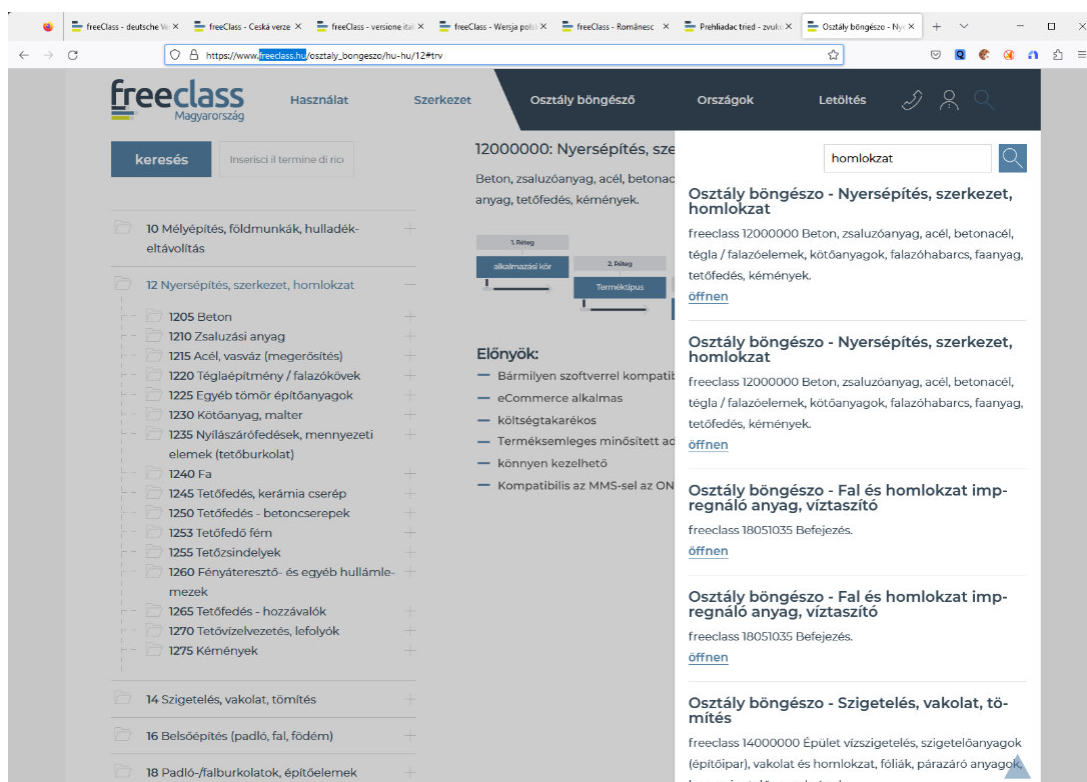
freeClass - deutsche V ×
freeClass - Ceská verze ×
freeClass - versione ital ×
freeClass - Wersja pols ×
freeClass - Românesc ×
Prehliadac tried - zvuk ×
Osztály böngésző - Ny ×

https://www.freeclass.hu/osztaly_bongeszo/hu-hu/12#trv

freeclass
Magyarország

Használat
Szerkezet
Osztály böngésző
Országok
Letöltés

keresés
Inserisci il termine di ric

10 Mélyépítés, földmunkák, hulladékeltávolítás
12 Nyersépítés, szerkezet, homlokzat
1205 Beton
1210 Zsaluzási anyag
1215 Acél, vasváz (megerősítés)
1220 Téglaépítmény / falazókövek
1225 Egyéb tömör építőanyagok
1230 Kötőanyag, malter
1235 Nyílászárófedések, mennyezeti elemek (tetőburkolat)
1240 Fa
1245 Tetőfedés, kerámia cserép
1250 Tetőfedés - betoncserepek
1253 Tetőfedő fém
1255 Tetőzsindelyek
1260 Fényáteresztő- és egyéb hullámlemezek
1265 Tetőfedés - hozzávalók
1270 Tetővízelvezetés, lefolyók
1275 Kémények
14 Szigetelés, vakolat, tömítés
16 Belsőépítés (padló, fal, födém)
18 Padló-/falburkolatok, építőelemek

12000000: Nyersépítés, sze
Beton, zsaluzóanyag, acél, betonac anyag, tetőfedés, kémények.

1. Réteg
alkalmazási kör
2. Réteg
Terméktípus

Előnyök:
— Bármilyen szoftverrel kompatib
— eCommerce alkalmas
— költségtakarékos
— Termékсemleges minősített ad
— könnyen kezelhető
— Kompatibilis az MMS-sel az ON

homlokzat

Osztály böngésző - Nyersépítés, szerkezet, homlokzat
freeclass 12000000 Beton, zsaluzóanyag, acél, betonacél, tégla / falazóelemek, kötőanyagok, falazóhabarcs, faanyag, tetőfedés, kémények.
öffnen

Osztály böngésző - Nyersépítés, szerkezet, homlokzat
freeclass 12000000 Beton, zsaluzóanyag, acél, betonacél, tégla / falazóelemek, kötőanyagok, falazóhabarcs, faanyag, tetőfedés, kémények.
öffnen

Osztály böngésző - Fal és homlokzat impregnáló anyag, víztaszító
freeclass 18051035 Befejezés.
öffnen

Osztály böngésző - Fal és homlokzat impregnáló anyag, víztaszító
freeclass 18051035 Befejezés.
öffnen

Osztály böngésző - Szigetelés, vakolat, tömítés
freeclass 14000000 Épület vízszigetelés, szigetelőanyagok (építőipar), vakolat és homlokzat, fóliák, párazáró anyagok, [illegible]